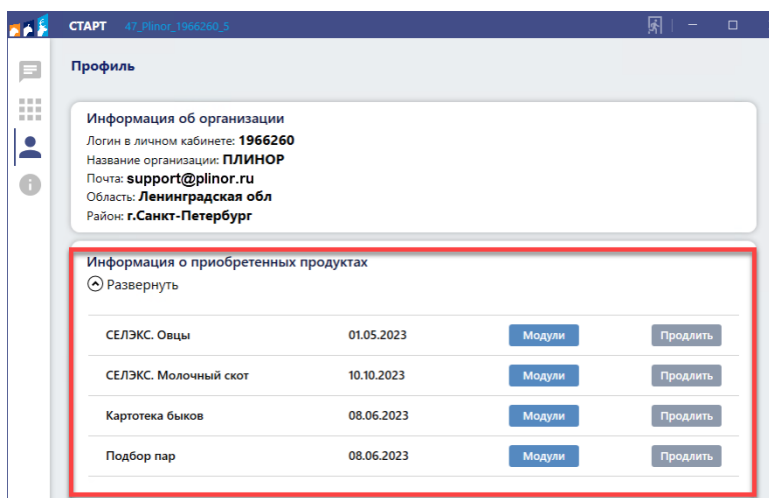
СТАРТ 47_Plinor_1966260_5

Профиль

Информация об организации
Логин в личном кабинете: 1966260
Название организации: ПЛИНОР
Почта: support@plinor.ru
Область: Ленинградская обл
Район: г.Санкт-Петербург

Информация о приобретенных продуктах
Развернуть

| | | | |
|---|---|---|---|
| СЕЛЭКС. Овцы | 01.05.2023 | Модули | Продлить |
| СЕЛЭКС. Молочный скот | 10.10.2023 | Модули | Продлить |
| Картотека быков | 08.06.2023 | Модули | Продлить |
| Подбор пар | 08.06.2023 | Модули | Продлить |